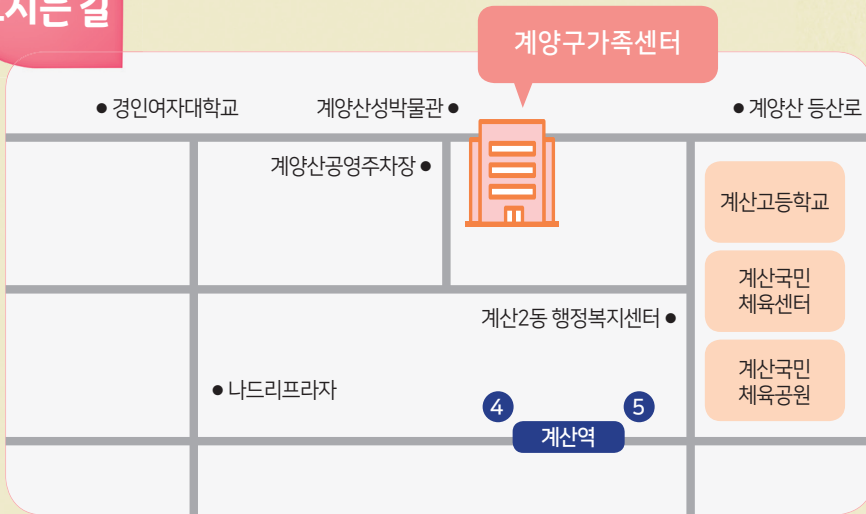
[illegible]시는 길

계양구가족센터

● 경인여자대학교

계양산성박물관 ●

● 계양산 등산로

계양산공영주차장 ●

계산고등학교

계산국민 체육센터

계산2동 행정복지센터 ●

계산국민 체육공원

● 나드리프라자

4

5

계산역